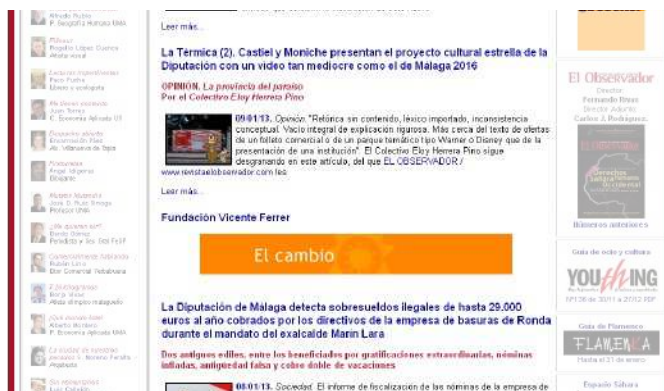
Alfredo Rubio
P. Sociedad Humana BMA

Filósofo
Rogelio López Cuenca
Artista visual

Estructura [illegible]
Paco Puche
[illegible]

Mi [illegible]
Juan Torres
C. Economía Aplicada UB

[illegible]
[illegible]
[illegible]

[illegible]
Ángel Gilgenio
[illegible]

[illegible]
José R. Ruiz Aranjo
Profesor UMA

¿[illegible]?
Benito Gómez
Periodista y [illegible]

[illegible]
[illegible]
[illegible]

El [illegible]
Borja Vivas
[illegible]

¿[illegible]?
Alberto Montero
P. Economía Aplicada UMA

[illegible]
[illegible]
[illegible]

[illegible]
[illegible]

Leer más...

La Térmica (2). Castiel y Moniche presentan el proyecto cultural estrella de la Diputación con un video tan mediocre como el de Málaga 2016

OPINIÓN. La provincia del paraíso
Por el Colectivo Eloy Herrera Pino

09/01/13. Opinión. "Retórica sin contenido, léxico importado, inconsistencia conceptual. Vacío integral de explicación rigurosa. Más cerca del texto de ofertas de un folleto comercial o de un parque temático tipo Warner o Disney que de la presentación de una institución". El Colectivo Eloy Herrera Pino sigue desgranando en este artículo, del que EL OBSERVADOR / www.revistaelobservador.com les

Leer más...

Fundación Vicente Ferrer

El cambio

La Diputación de Málaga detecta sobresueldos ilegales de hasta 29.000 euros al año cobrados por los directivos de la empresa de basuras de Ronda durante el mandato del exalcalde Marín Lara

Dos antiguos ediles, entre los beneficiados por gratificaciones extraordinarias, nóminas infladas, antigüedad falsa y cobro doble de vacaciones

08/01/13. Sociedad. El informe de fiscalización de las nóminas de la empresa de

El Observador
Director
Fernando Bravo
Director Adjunto
Carlos J. Rodríguez

Números anteriores

Guía de ocio y cultura
YOUTHING
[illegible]

Guía de Flamenco
FLAMENCA
Hasta el 31 de enero

Espacio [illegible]